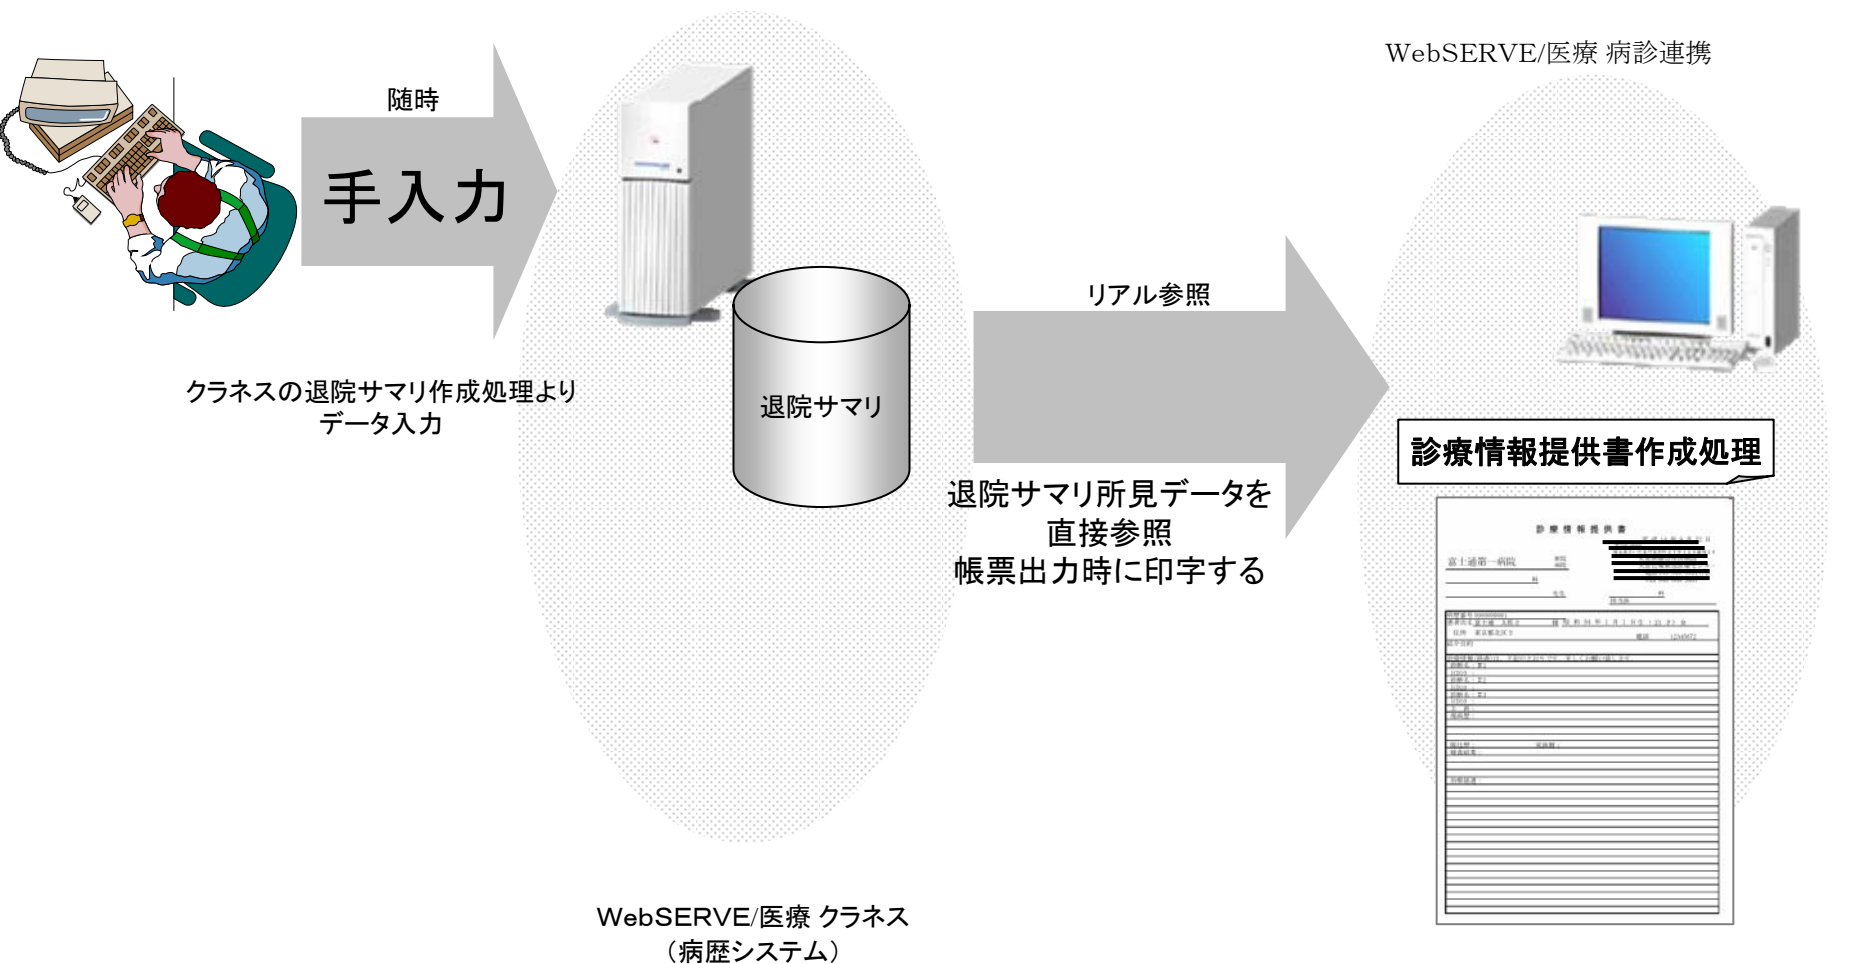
WebSERVE/医療 病診連携

随時

手入力

クラネスの退院サマリ作成処理より
データ入力

退院サマリ

リアル参照

退院サマリ所見データを
直接参照
帳票出力時に印字する

診療情報提供書作成処理

診療情報提供書

富士通第一病院

WebSERVE/医療 クラネス
（病歴システム）